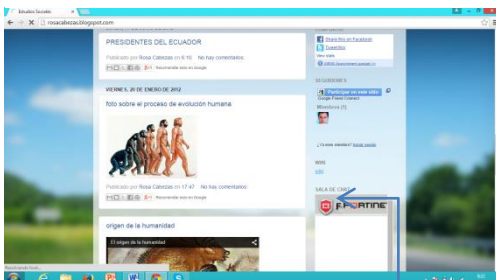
Estudios Sociales
rosacabezac.blogspot.com

PRESIDENTES DEL ECUADOR

Publicado por Rosa Cabezas en 6:10 No hay comentarios:
Recomendar esto en Google

VIERNES, 20 DE ENERO DE 2012

foto sobre el proceso de evolución humana

Publicado por Rosa Cabezas en 17:47 No hay comentarios:
Recomendar esto en Google

origen de la humanidad

El origen de la humanidad

Share this on Facebook
Estadísticas

SEGUIDORES
Participar en este sitio
Google Friend Connect
Miembros (1)

¿Ya eres miembro? Iniciar sesión

WIKI

SALA DE CHAT

FORTINET